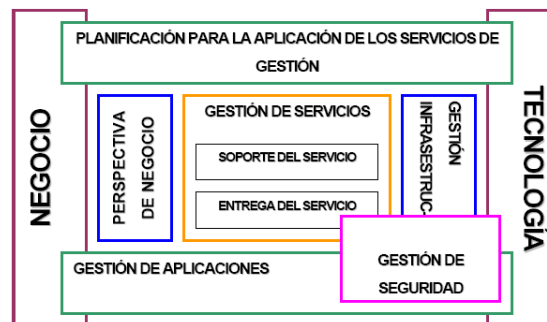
NEGOCIO

PLANIFICACIÓN PARA LA APLICACIÓN DE LOS SERVICIOS DE GESTIÓN

PERSPECTIVA DE NEGOCIO

GESTIÓN DE SERVICIOS

SOPORTE DEL SERVICIO

ENTREGA DEL SERVICIO

GESTIÓN INFRAESTRUCT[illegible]

TECNOLOGÍA

GESTIÓN DE APLICACIONES

GESTIÓN DE SEGURIDAD